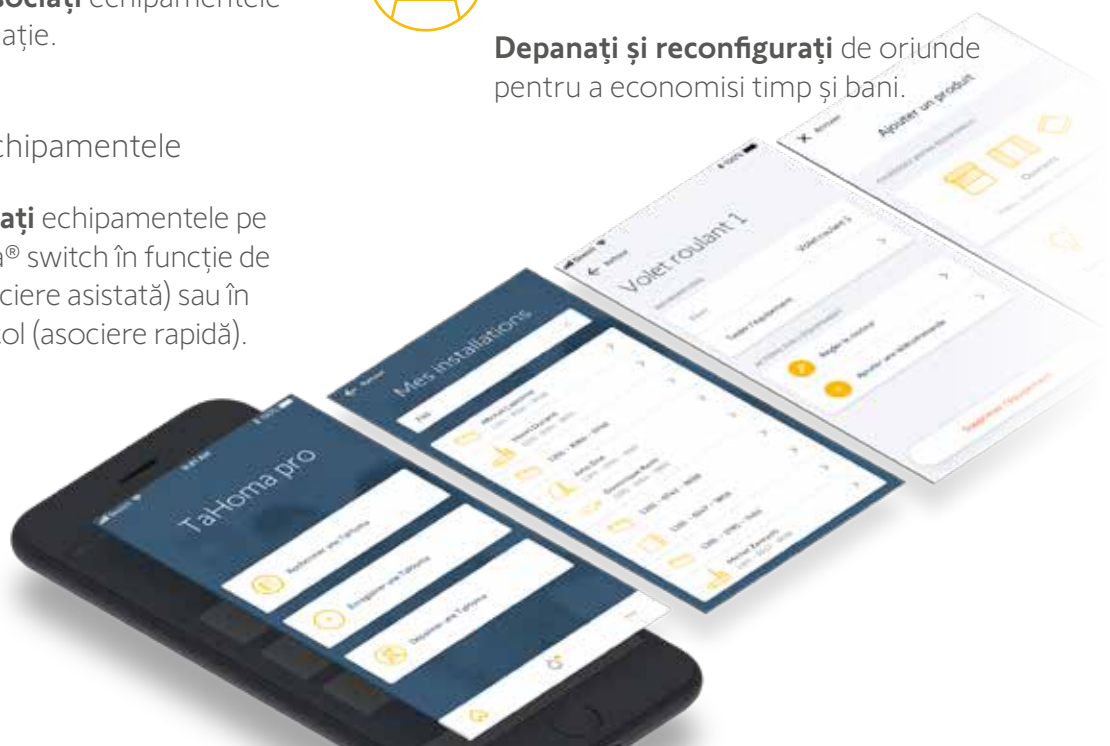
**ociați** echipamentele
ație.

chipamentele

**ați** echipamentele pe
® switch în funcție de
ciere asistată) sau în
ol (asociere rapidă).

**Depanați și reconfigurați** de oriunde pentru a economisi timp și bani.

TaHoma pro

Mes installations

Volet roulant 1

Ajouter un produit

Annuler

Supprimer l'équipement